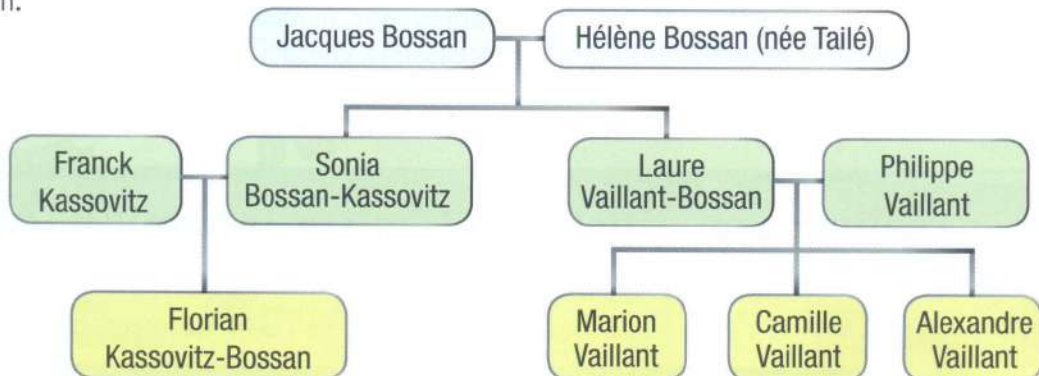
n.

Jacques Bossan
Hélène Bossan (née Tailé)

Franck Kassovitz
Sonia Bossan-Kassovitz
Laure Vaillant-Bossan
Philippe Vaillant

Florian Kassovitz-Bossan
Marion Vaillant
Camille Vaillant
Alexandre Vaillant